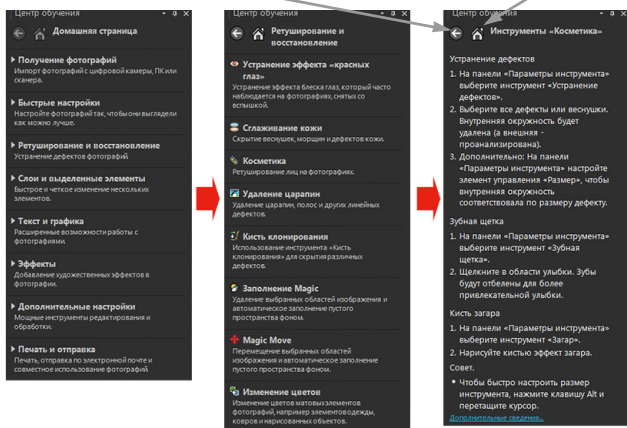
Центр обучения

Домашняя страница

Получение фотографий
Импорт фотографий с цифровой камеры, ПК или сканера.

Быстрые настройки
Настройте фотографию так, чтобы они выглядели как можно лучше.

Ретуширование и восстановление
Устранение дефектов фотографий.

Слои и выделенные элементы
Быстрое и четкое изменение нескольких элементов.

Текст и графика
Расширенные возможности работы с фотографиями.

Эффекты
Добавление художественных эффектов в фотографии.

Дополнительные настройки
Мощные инструменты редактирования и обработки.

Печать и отправка
Печать, отправка по электронной почте и совместное использование фотографий.

Центр обучения

Ретуширование и восстановление

Устранение эффекта «красных глаз»
Устранение эффекта блеска глаз, который часто наблюдается на фотографиях, снятых со вспышкой.

Сглаживание кожи
Скрытие веснушек, морщин и дефектов кожи.

Косметика
Ретуширование лиц на фотографиях.

Удаление царапин
Удаление царапин, полос и других линейных дефектов.

Кисть клонирования
Использование инструмента «Кисть клонирования» для скрытия различных дефектов.

Заполнение Magic
Удаление выбранных областей изображения и автоматическое заполнение пустого пространства фоном.

Magic Move
Перемещение выбранных областей изображения и автоматическое заполнение пустого пространства фоном.

Изменение цветов
Изменение цветов матовых элементов фотографий, например элементов одежды, ковров и нарисованных объектов.

Центр обучения

Инструменты «Косметика»

Устранение дефектов

1. На панели «Параметры инструмента» выберите инструмент «Устранение дефектов».

2. Выберите все дефекты или веснушки. Внутренняя окружность будет удалена (а внешняя - проанализирована).

3. Дополнительно: На панели «Параметры инструмента» настройте элемент управления «Размер», чтобы внутренняя окружность соответствовала по размеру дефекту.

Зубная щетка

1. На панели «Параметры инструмента» выберите инструмент «Зубная щетка».

2. Щелкните в области улыбки. Зубы будут отбелены для более привлекательной улыбки.

Кисть загара

1. На панели «Параметры инструмента» выберите инструмент «Загар».

2. Нарисуйте кистью эффект загара.

Совет.

• Чтобы быстро настроить размер инструмента, нажмите клавишу Alt и перетащите курсор.

Дополнительные сведения...